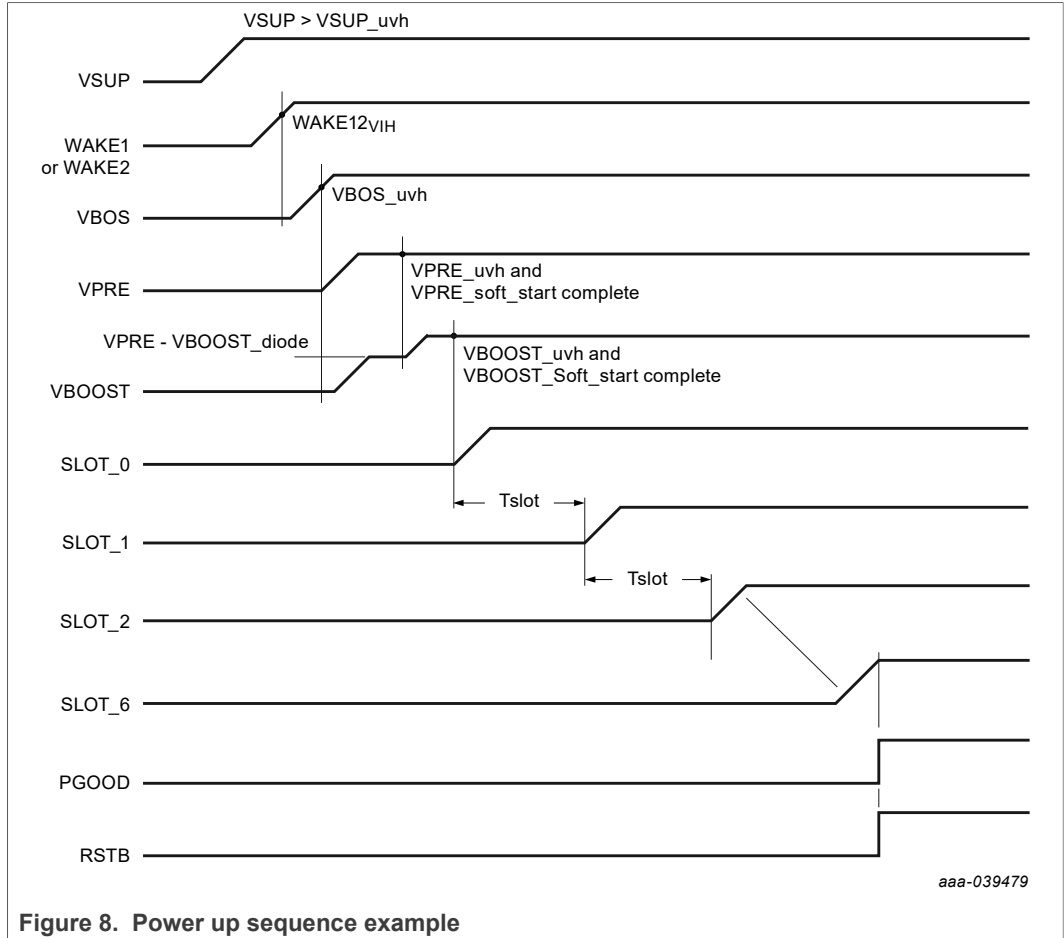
VSUP > VSUP_uvh

VSUP

WAKE1 or WAKE2

WAKE12$_{VIH}$

VBOS

VBOS_uvh

VPRE

VPRE_uvh and VPRE_soft_start complete

VPRE - VBOOST_diode

VBOOST

VBOOST_uvh and VBOOST_Soft_start complete

SLOT_0

Tslot

SLOT_1

Tslot

SLOT_2

SLOT_6

PGOOD

RSTB

aaa-039479

Figure 8. Power up sequence example